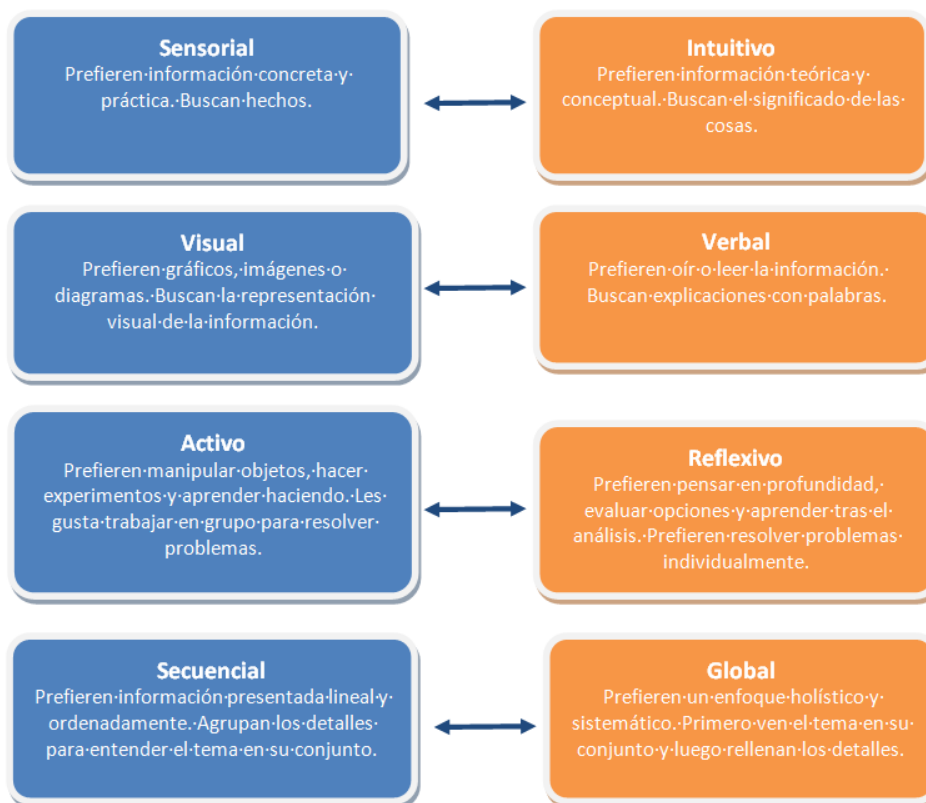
Sensorial
Prefieren·información·concreta·y·práctica.·Buscan·hechos.

Intuitivo
Prefieren·información·teórica·y·conceptual.·Buscan·el·significado·de·las·cosas.

Visual
Prefieren·gráficos,·imágenes·o·diagramas.·Buscan·la·representación·visual·de·la·información.

Verbal
Prefieren·oír·o·leer·la·información.·Buscan·explicaciones·con·palabras.

Activo
Prefieren·manipular·objetos,·hacer·experimentos·y·aprender·haciendo.·Les·gusta·trabajar·en·grupo·para·resolver·problemas.

Reflexivo
Prefieren·pensar·en·profundidad,·evaluar·opciones·y·aprender·tras·el·análisis.·Prefieren·resolver·problemas·individualmente.

Secuencial
Prefieren·información·presentada·lineal·y·ordenadamente.·Agrupan·los·detalles·para·entender·el·tema·en·su·conjunto.

Global
Prefieren·un·enfoque·holístico·y·sistemático.·Primero·ven·el·tema·en·su·conjunto·y·luego·rellenan·los·detalles.